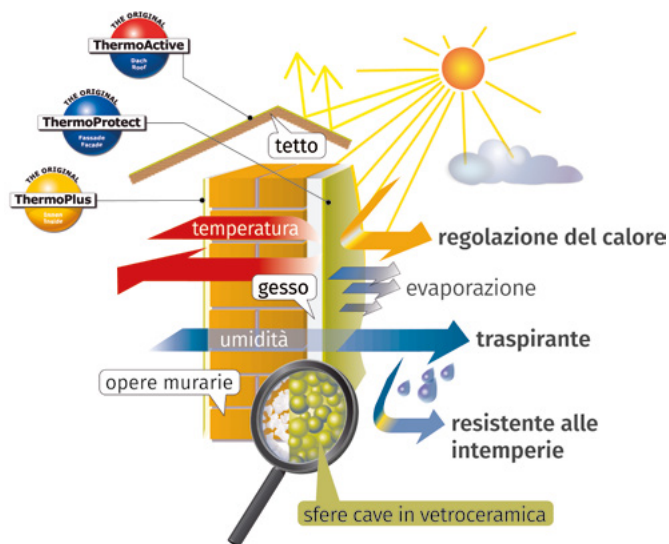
THE ORIGINAL
ThermoActive
Dach
Roof

THE ORIGINAL
ThermoProtect
Fassade
Facade

THE ORIGINAL
ThermoPlus
Innen
Inside

tetto

temperatura

regolazione del calore

gesso

evaporazione

umidità

traspirante

opere murarie

resistente alle intemperie

sfere cave in vetroceramica